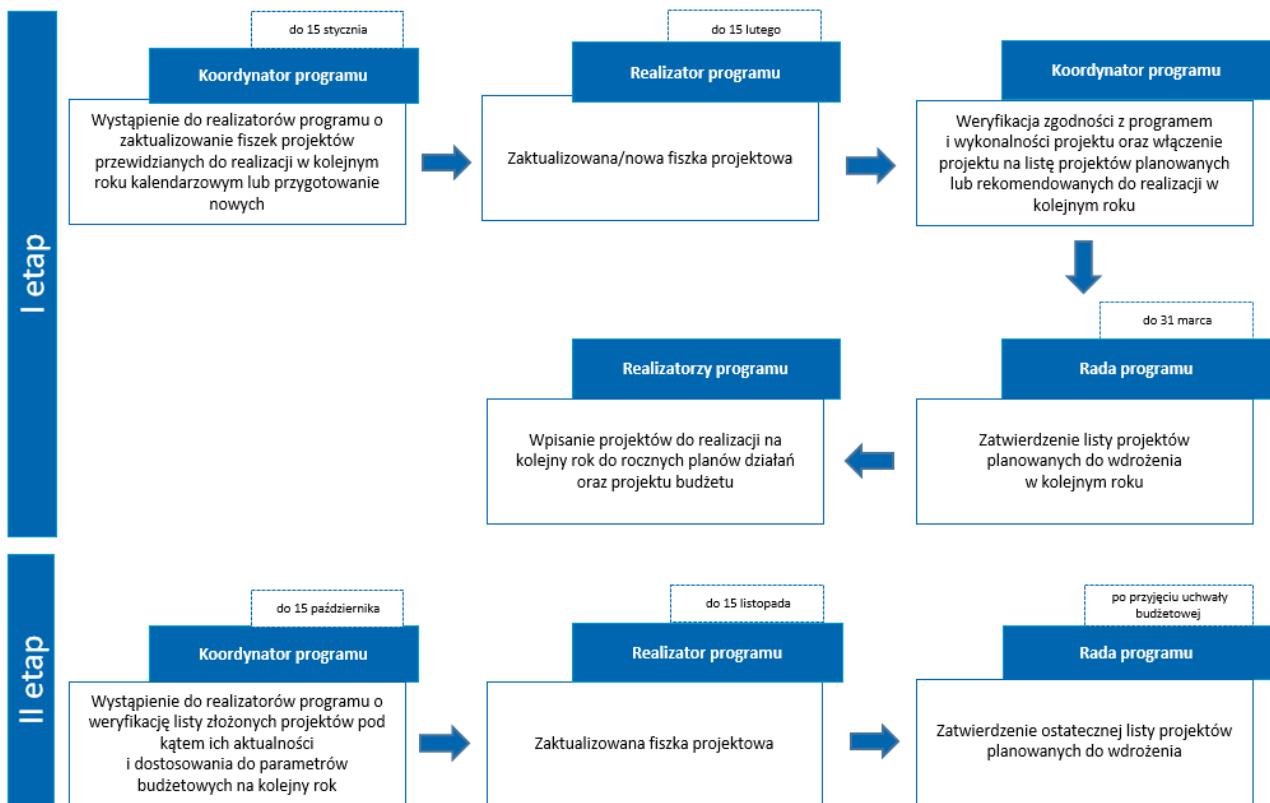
I etap

do 15 stycznia

Koordynator programu

Wystąpienie do realizatorów programu o zaktualizowanie fiszek projektów przewidzianych do realizacji w kolejnym roku kalendarzowym lub przygotowanie nowych

do 15 lutego

Realizator programu

Zaktualizowana/nowa fiszka projektowa

Koordynator programu

Weryfikacja zgodności z programem i wykonalności projektu oraz włączenie projektu na listę projektów planowanych lub rekomendowanych do realizacji w kolejnym roku

do 31 marca

Rada programu

Zatwierdzenie listy projektów planowanych do wdrożenia w kolejnym roku

Realizatorzy programu

Wpisanie projektów do realizacji na kolejny rok do rocznych planów działań oraz projektu budżetu

II etap

do 15 października

Koordynator programu

Wystąpienie do realizatorów programu o weryfikację listy złożonych projektów pod kątem ich aktualności i dostosowania do parametrów budżetowych na kolejny rok

do 15 listopada

Realizator programu

Zaktualizowana fiszka projektowa

po przyjęciu uchwały budżetowej

Rada programu

Zatwierdzenie ostatecznej listy projektów planowanych do wdrożenia